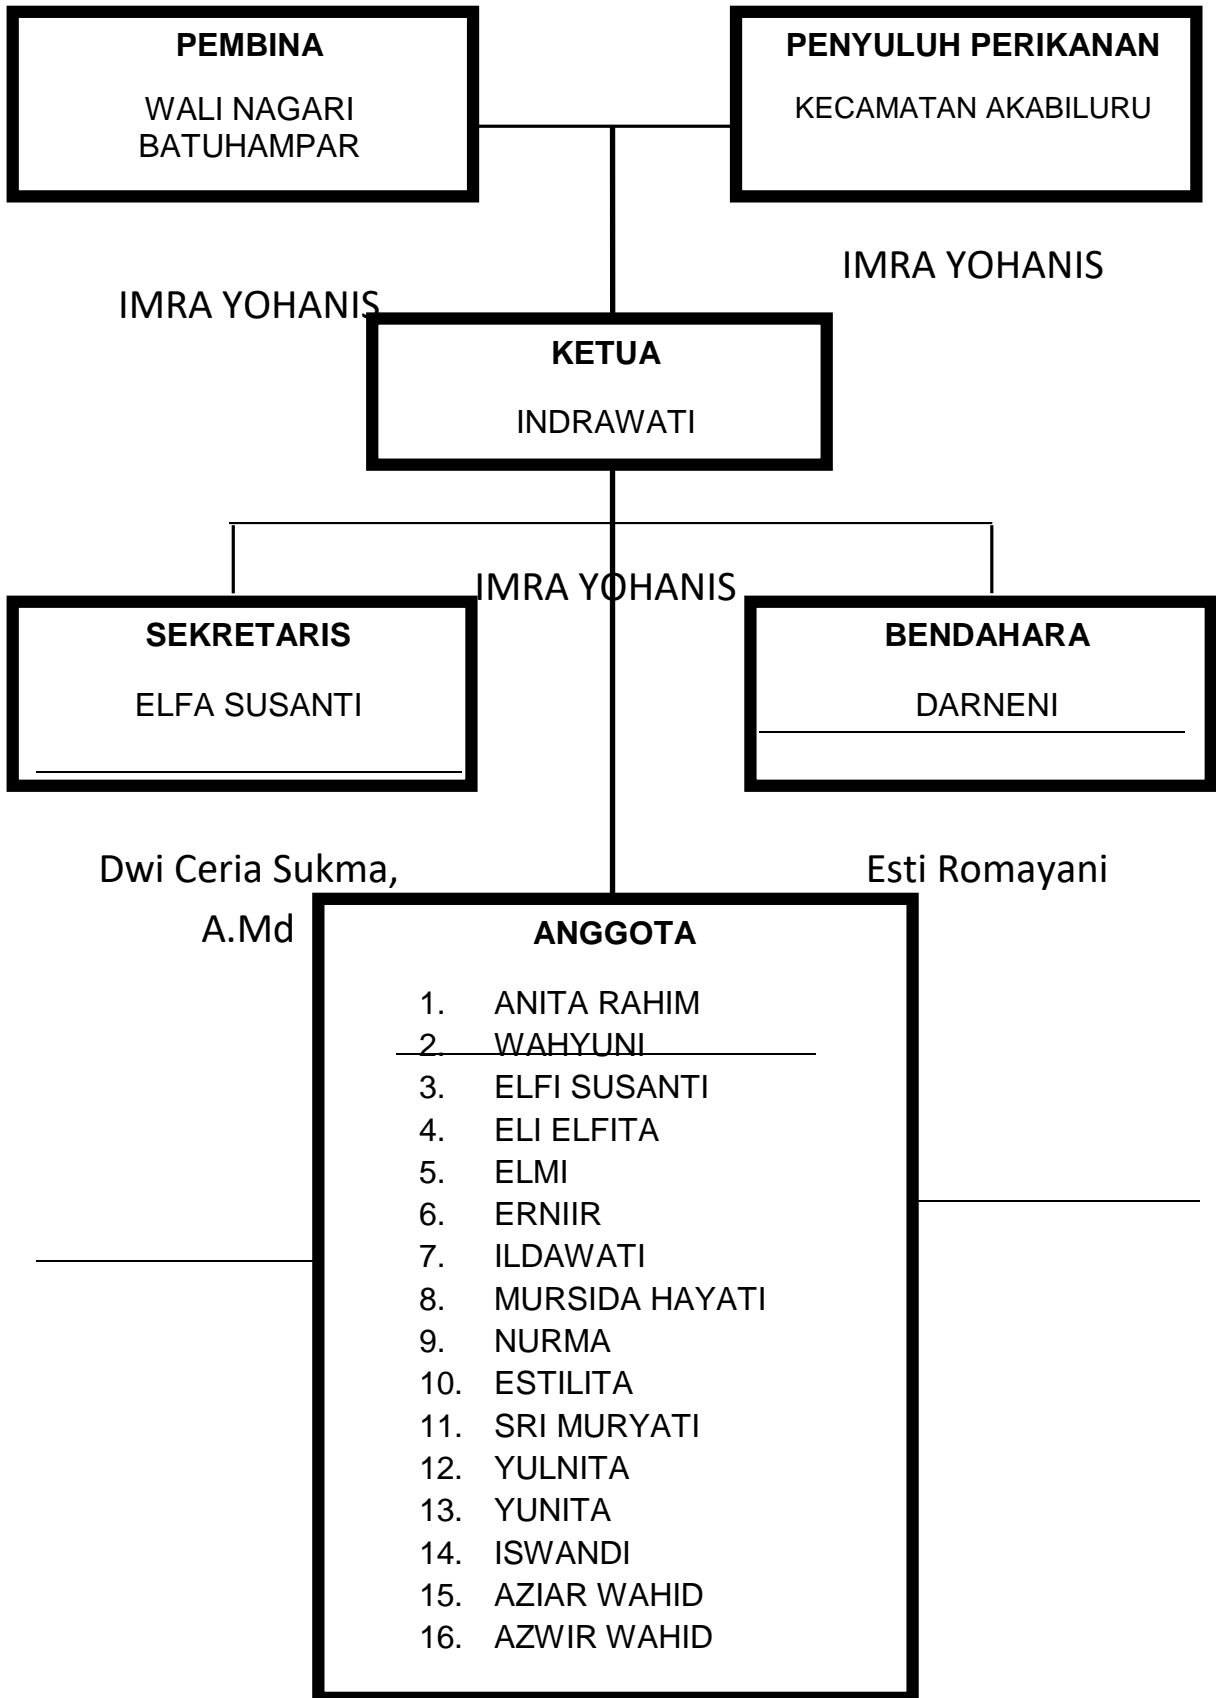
PEMBINA

WALI NAGARI BATUHAMPAR

PENYULUH PERIKANAN

KECAMATAN AKABILURU

IMRA YOHANIS

IMRA YOHANIS

KETUA

INDRAWATI

IMRA YOHANIS

SEKRETARIS

ELFA SUSANTI

BENDAHARA

DARNENI

Dwi Ceria Sukma, A.Md

Esti Romayani

ANGGOTA

1. ANITA RAHIM
2. WAHYUNI
3. ELFI SUSANTI
4. ELI ELFITA
5. ELMI
6. ERNIIR
7. ILDAWATI
8. MURSIDA HAYATI
9. NURMA
10. ESTILITA
11. SRI MURYATI
12. YULNITA
13. YUNITA
14. ISWANDI
15. AZIAR WAHID
16. AZWIR WAHID